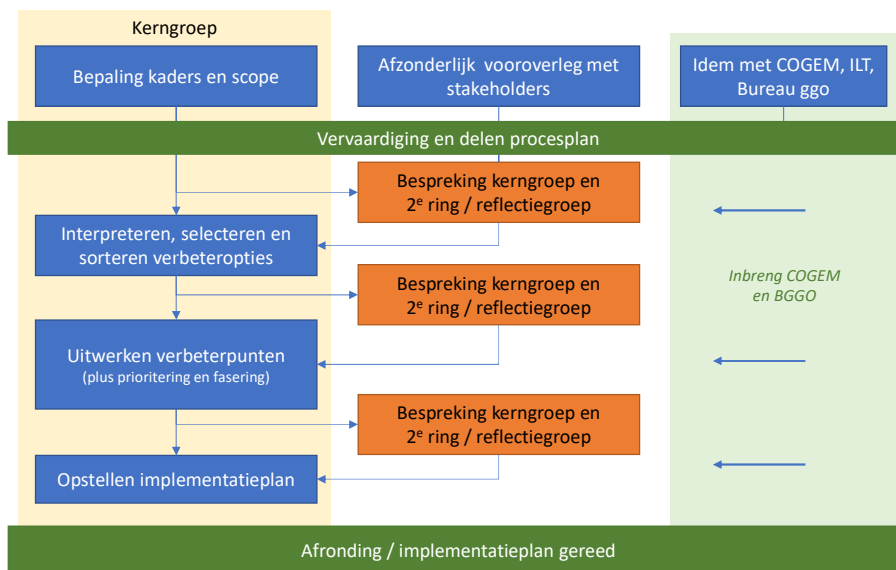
Kerngroep

Bepaling kaders en scope

Afzonderlijk vooroverleg met stakeholders

Idem met COGEM, ILT, Bureau ggo

Vervaardiging en delen procesplan

Bespreking kerngroep en 2$^{e}$ ring / reflectiegroep

Interpreteren, selecteren en sorteren verbeteropties

Bespreking kerngroep en 2$^{e}$ ring / reflectiegroep

Inbreng COGEM en BGGO

Uitwerken verbeterpunten
(plus prioritering en fasering)

Bespreking kerngroep en 2$^{e}$ ring / reflectiegroep

Opstellen implementatieplan

Afronding / implementatieplan gereed